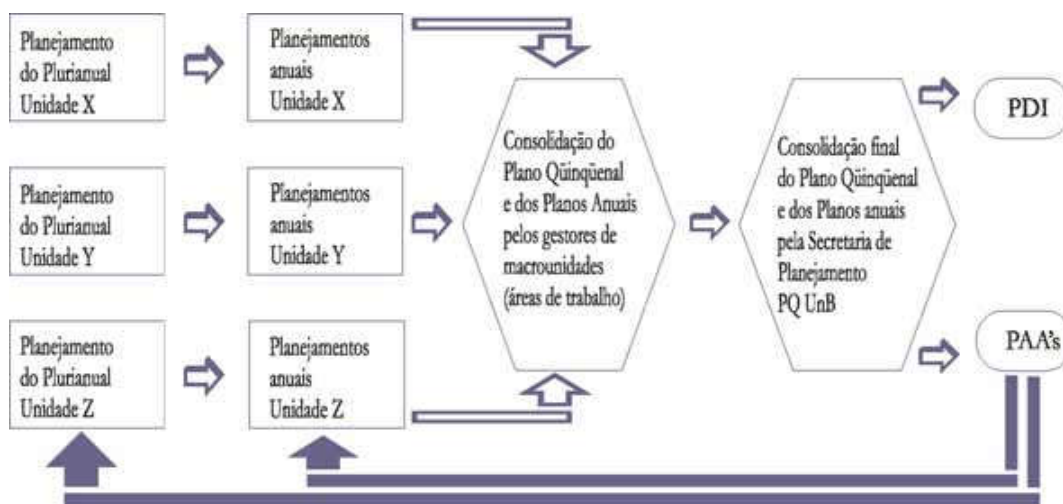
Planejamento do Plurianual Unidade X

Planejamentos anuais Unidade X

Planejamento do Plurianual Unidade Y

Planejamentos anuais Unidade Y

Planejamento do Plurianual Unidade Z

Planejamentos anuais Unidade Z

Consolidação do Plano Qüinqüenal e dos Planos Anuais pelos gestores de macrounidades (áreas de trabalho)

Consolidação final do Plano Qüinqüenal e dos Planos anuais pela Secretaria de Planejamento PQ UnB

PDI

PAA's